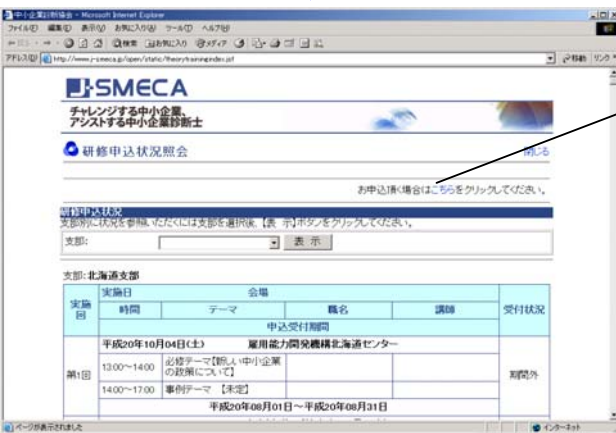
中小企業診断協会 - Microsoft Internet Explorer
ファイル(F) 編集(E) 表示(V) お気に入り(A) ツール(T) ヘルプ(H)
アドレス(D) http://www.j-smeca.jp/open/static/theorytraining/index.jsf
移動 リンク

J-SMECA
チャレンジする中小企業、アシストする中小企業診断士

研修申込状況照会
閉じる

お申込頂く場合はこちらをクリックしてください。

研修申込状況
支部別に状況を参照いただくには支部を選択後、【表 示】ボタンをクリックしてください。
支部:
表 示

支部:北海道支部

| 実施回 | 実施日 | 会場 | | | 受付状況 |
|---|---|---|---|---|---|
| | 時間 | テーマ | 職名 | 講師 | |
| | 申込受付期間 | | | | |
| 第1回 | 平成20年10月04日(土) | 雇用能力開発機構北海道センター | | | 期間外 |
| | 13:00～14:00 | 必修テーマ【新しい中小企業の政策について】 | | | |
| | 14:00～17:00 | 事例テーマ 【未定】 | | | |
| | 平成20年08月01日～平成20年08月31日 | | | | |

ページが表示されました
インターネット